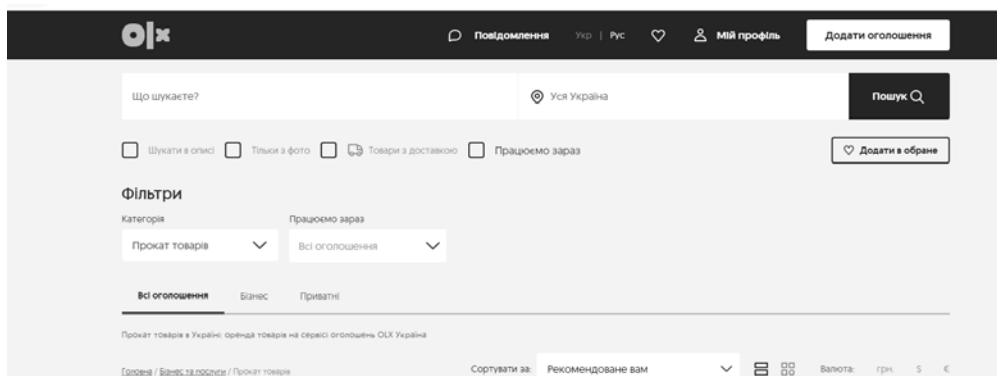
OLX

Повідомлення Укр | Рус Мій профіль Додати оголошення

Що шукаєте? Уся Україна Пошук

Шукати в описі Тільки з фото Товари з доставкою Працюємо зараз Додати в обране

Фільтри

Категорія
Прокат товарів

Працюємо зараз
Всі оголошення

Всі оголошення Бізнес Приватні

Прокат товарів в Україні: оренда товарів на сервісі оголошень OLX Україна

Головна / Бізнес та послуги / Прокат товарів

Сортувати за: Рекомендоване вам

Валюта: грн. $ €